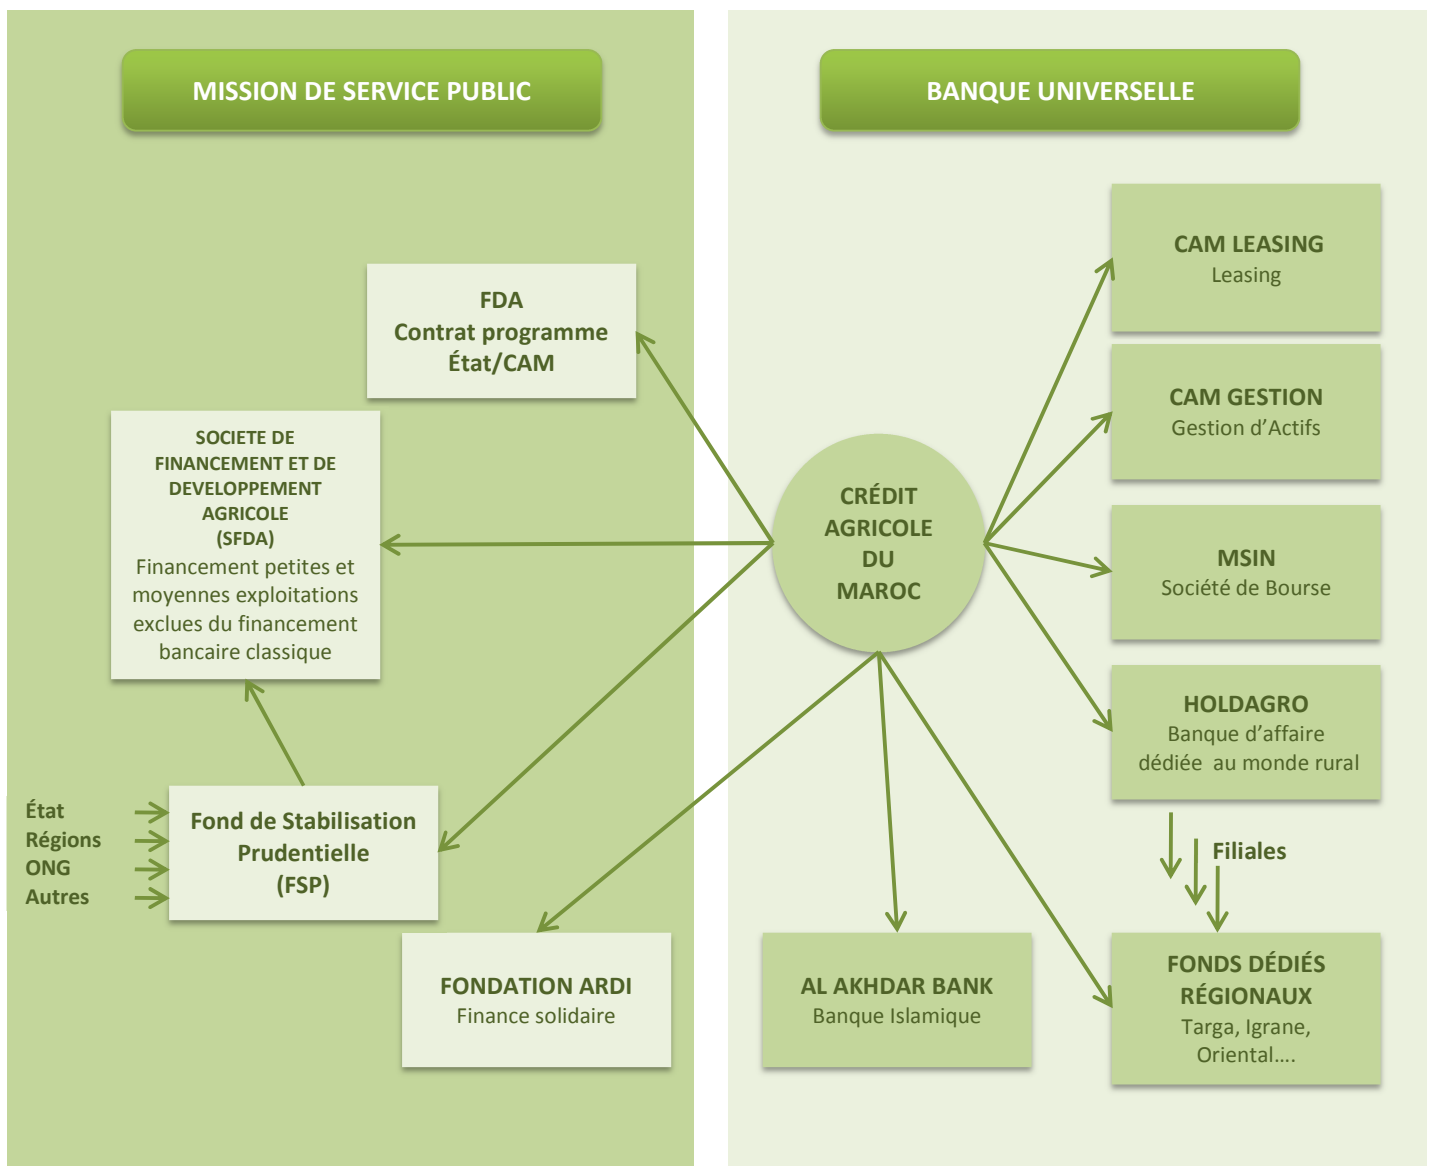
MISSION DE SERVICE PUBLIC

BANQUE UNIVERSELLE

FDA
Contrat programme
État/CAM

SOCIETE DE FINANCEMENT ET DE DEVELOPPEMENT AGRICOLE (SFDA)
Financement petites et moyennes exploitations exclues du financement bancaire classique

État
Régions
ONG
Autres

Fond de Stabilisation Prudentielle (FSP)

FONDATION ARDI
Finance solidaire

CRÉDIT AGRICOLE DU MAROC

CAM LEASING
Leasing

CAM GESTION
Gestion d'Actifs

MSIN
Société de Bourse

HOLDAGRO
Banque d'affaire dédiée au monde rural

Filiales

AL AKHDAR BANK
Banque Islamique

FONDS DÉDIÉS RÉGIONAUX
Targa, Igrane, Oriental….